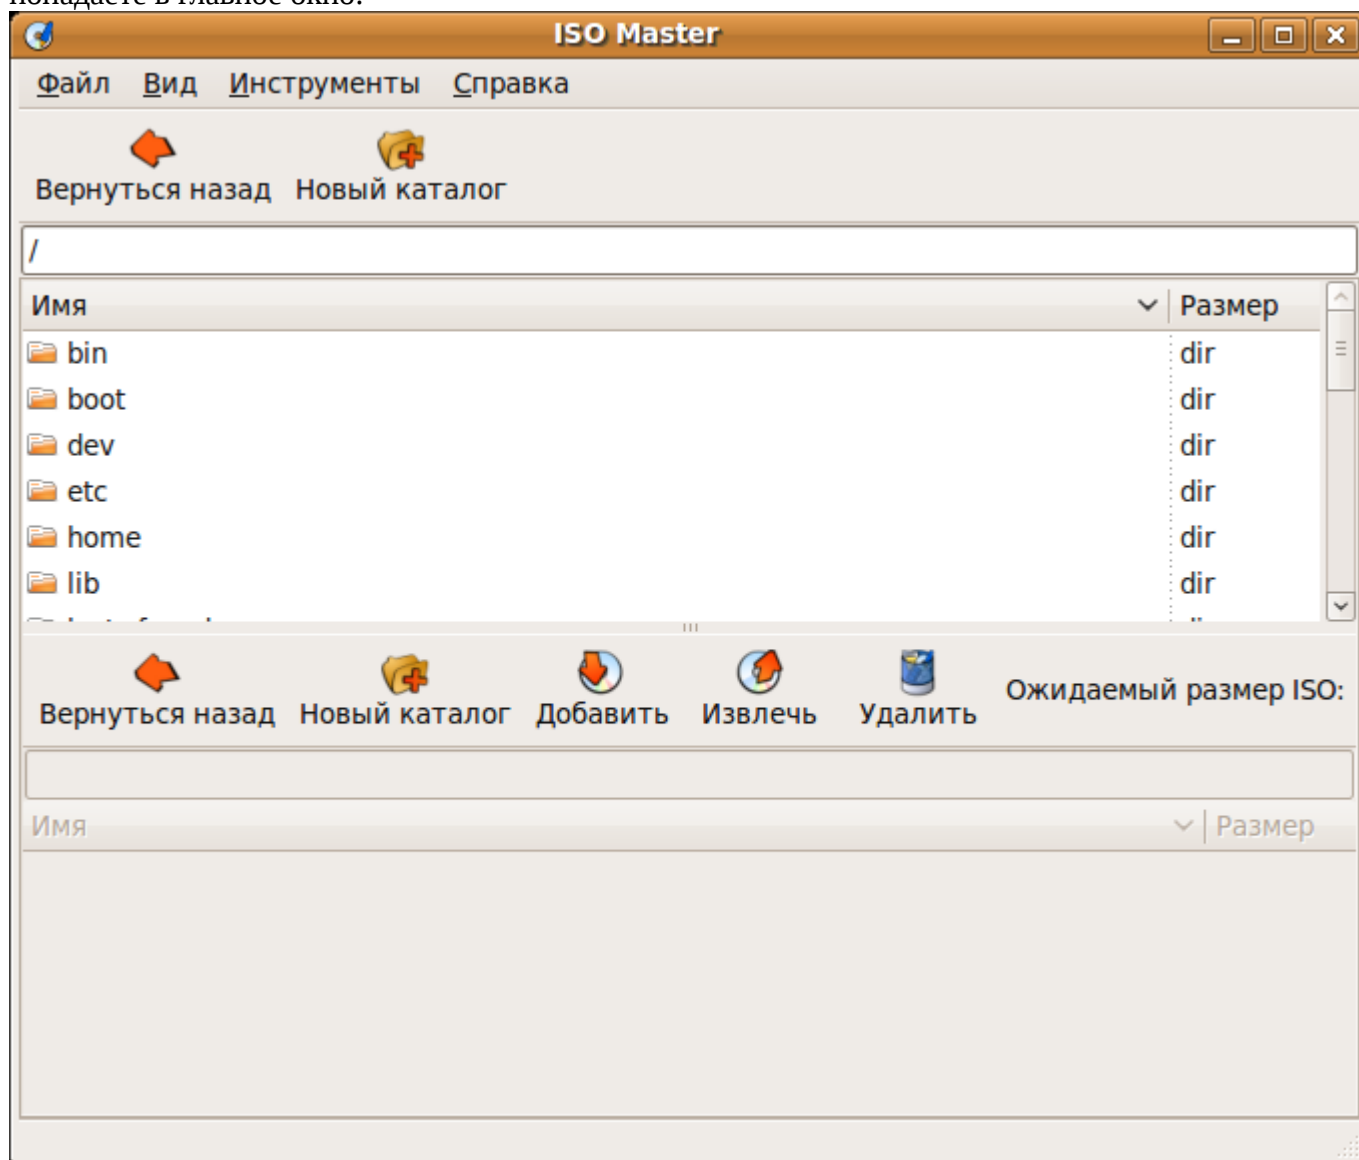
ISO Master

Файл Вид Инструменты Справка

Вернуться назад Новый каталог

/

| Имя | Размер |
|---|---|
| bin | dir |
| boot | dir |
| dev | dir |
| etc | dir |
| home | dir |
| lib | dir |

Вернуться назад Новый каталог Добавить Извлечь Удалить Ожидаемый размер ISO:

| Имя | Размер |
|---|---|